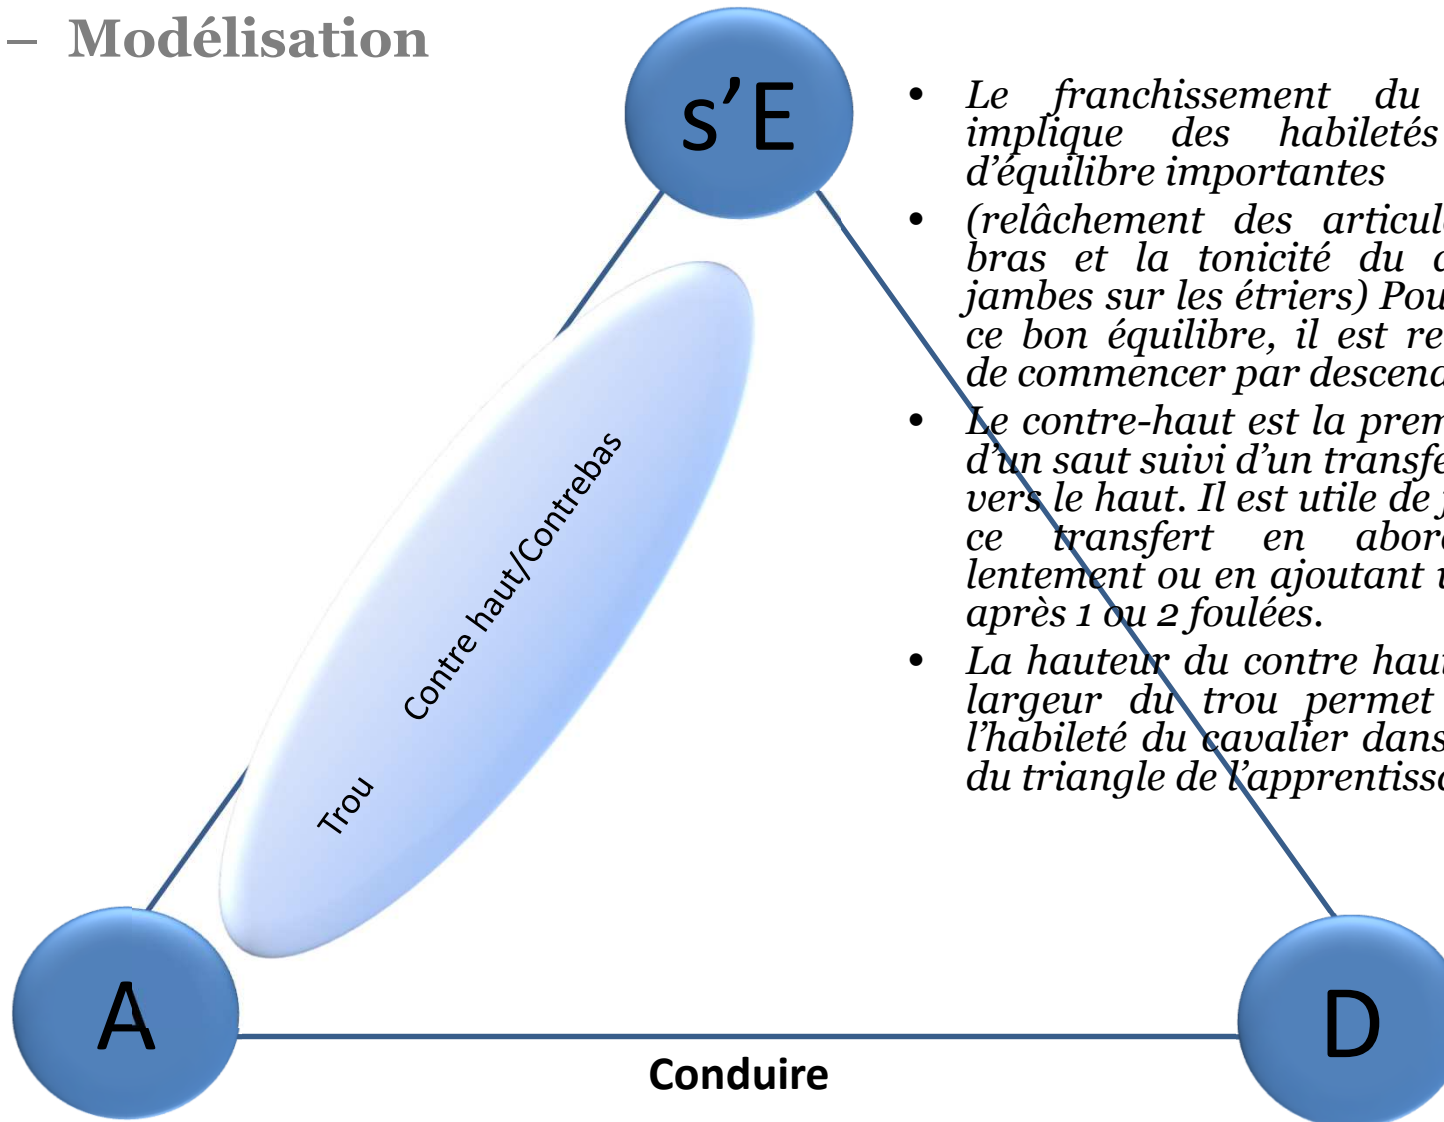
– Modélisation

s’E

Contre haut/Contrebas

Trou

A

D

Conduire

• Le franchissement du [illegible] implique des habiletés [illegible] d’équilibre importantes

• (relâchement des articul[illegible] bras et la tonicité du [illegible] jambes sur les étriers) Pou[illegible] ce bon équilibre, il est re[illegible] de commencer par descend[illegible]

• Le contre-haut est la prem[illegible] d’un saut suivi d’un transfe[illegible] vers le haut. Il est utile de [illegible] ce transfert en abor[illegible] lentement ou en ajoutant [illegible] après 1 ou 2 foulées.

• La hauteur du contre hau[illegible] largeur du trou permet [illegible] l’habileté du cavalier dans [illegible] du triangle de l’apprentiss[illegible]